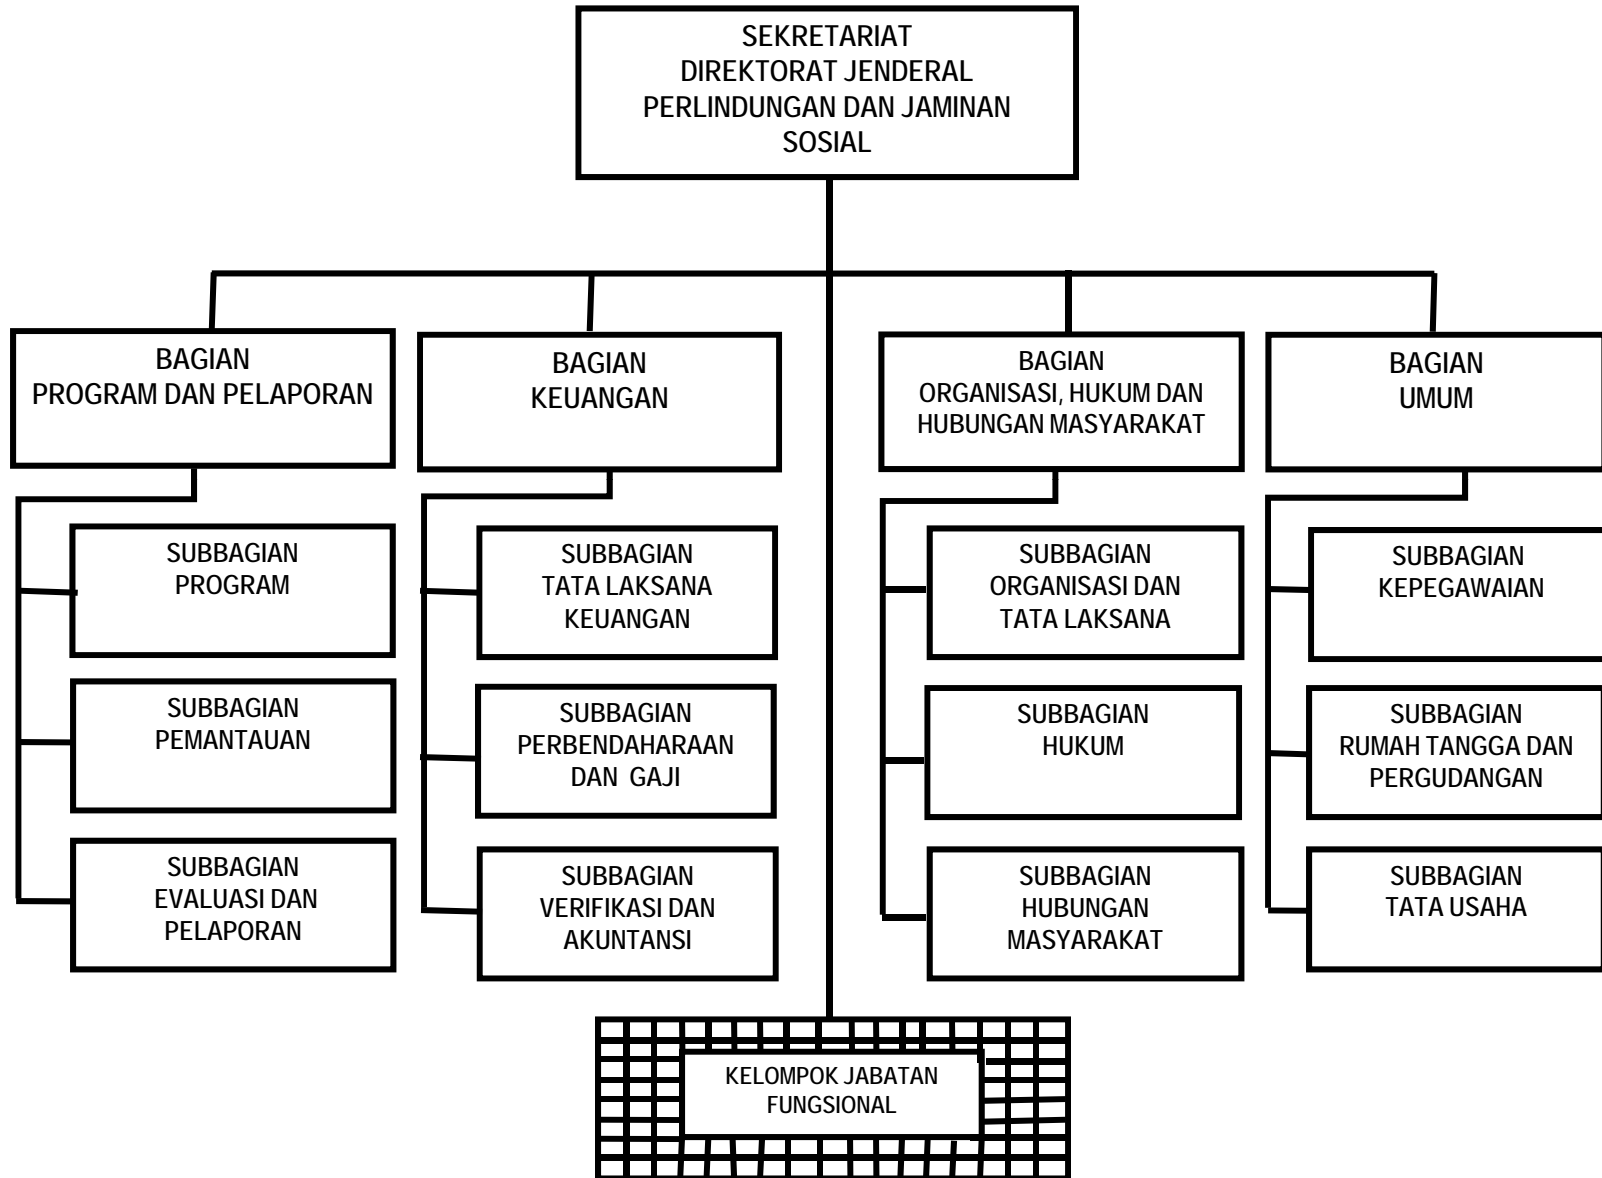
SEKRETARIAT
DIREKTORAT JENDERAL
PERLINDUNGAN DAN JAMINAN
SOSIAL

BAGIAN
PROGRAM DAN PELAPORAN

SUBBAGIAN
PROGRAM

SUBBAGIAN
PEMANTAUAN

SUBBAGIAN
EVALUASI DAN
PELAPORAN

BAGIAN
KEUANGAN

SUBBAGIAN
TATA LAKSANA
KEUANGAN

SUBBAGIAN
PERBENDAHARAAN
DAN GAJI

SUBBAGIAN
VERIFIKASI DAN
AKUNTANSI

BAGIAN
ORGANISASI, HUKUM DAN
HUBUNGAN MASYARAKAT

SUBBAGIAN
ORGANISASI DAN
TATA LAKSANA

SUBBAGIAN
HUKUM

SUBBAGIAN
HUBUNGAN
MASYARAKAT

BAGIAN
UMUM

SUBBAGIAN
KEPEGAWAIAN

SUBBAGIAN
RUMAH TANGGA DAN
PERGUDANGAN

SUBBAGIAN
TATA USAHA

KELOMPOK JABATAN
FUNGSIONAL